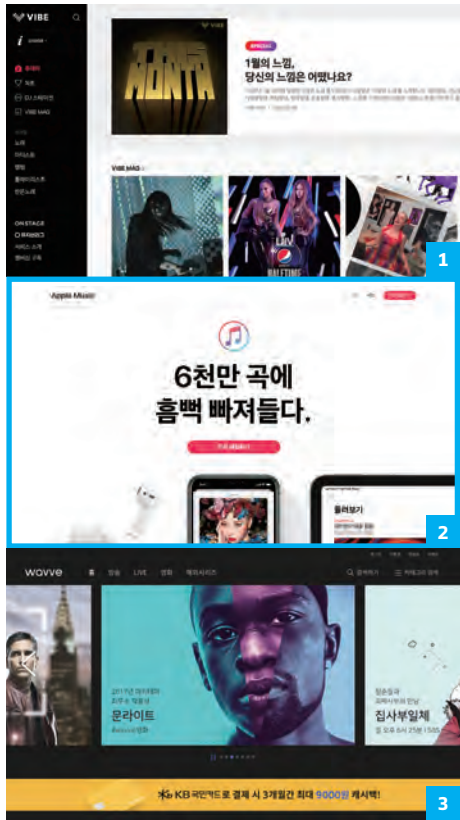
VIBE

VIBE MAG

1월의 느낌, 당신의 느낌은 어떠세요?

VIBE MAG

ON STAGE

1

Apple Music

6천만 곡에 흠뻑 빠져들다.

둘러보기

2

wavve

홈 방송 LIVE 영화 해외시리즈

문라이트

집사부일체

KB 국민카드로 결제 시 3개월간 최대 9000원 캐시백!

3